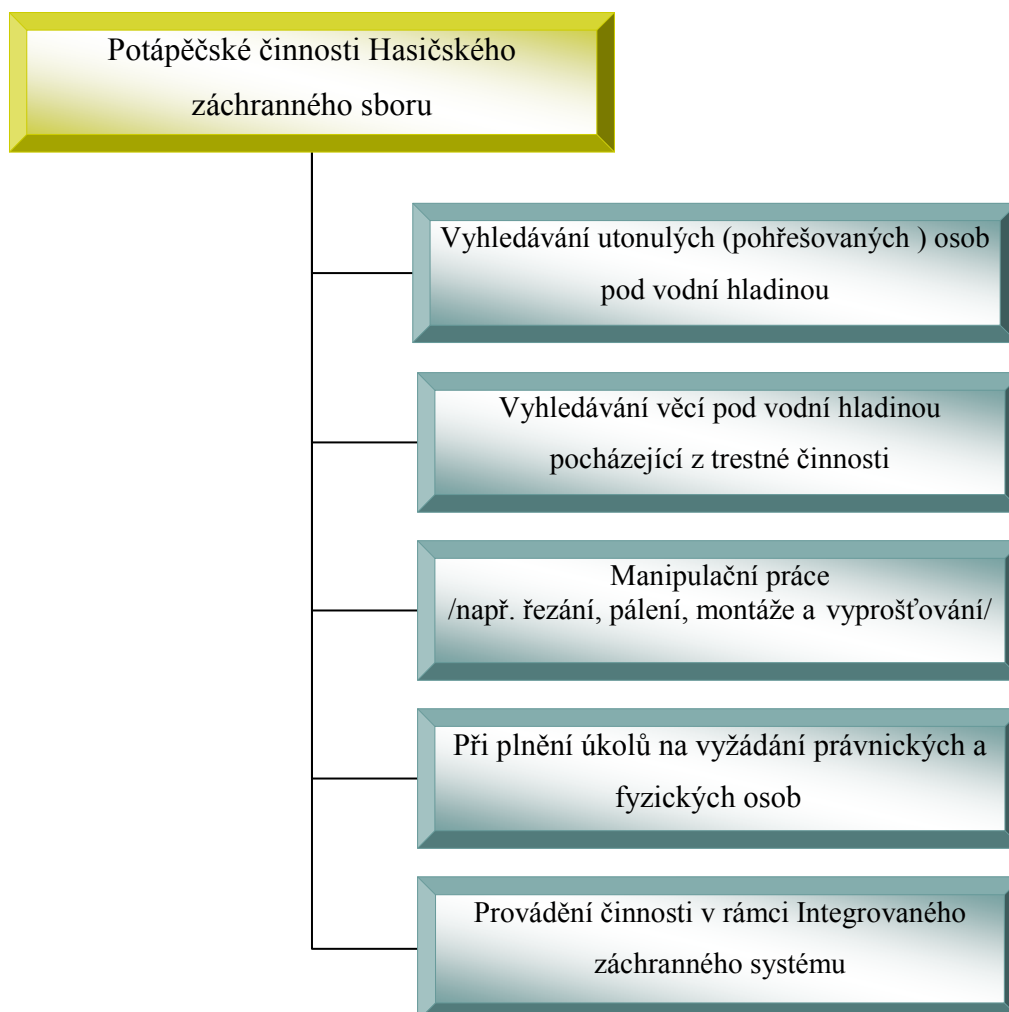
Potápěčské činnosti Hasičského záchranného sboru

Vyhledávání utonulých (pohřešovaných ) osob pod vodní hladinou

Vyhledávání věcí pod vodní hladinou pocházející z trestné činnosti

Manipulační práce
/např. řezání, pálení, montáže a vyprošťování/

Při plnění úkolů na vyžádání právnických a fyzických osob

Provádění činnosti v rámci Integrovaného záchranného systému